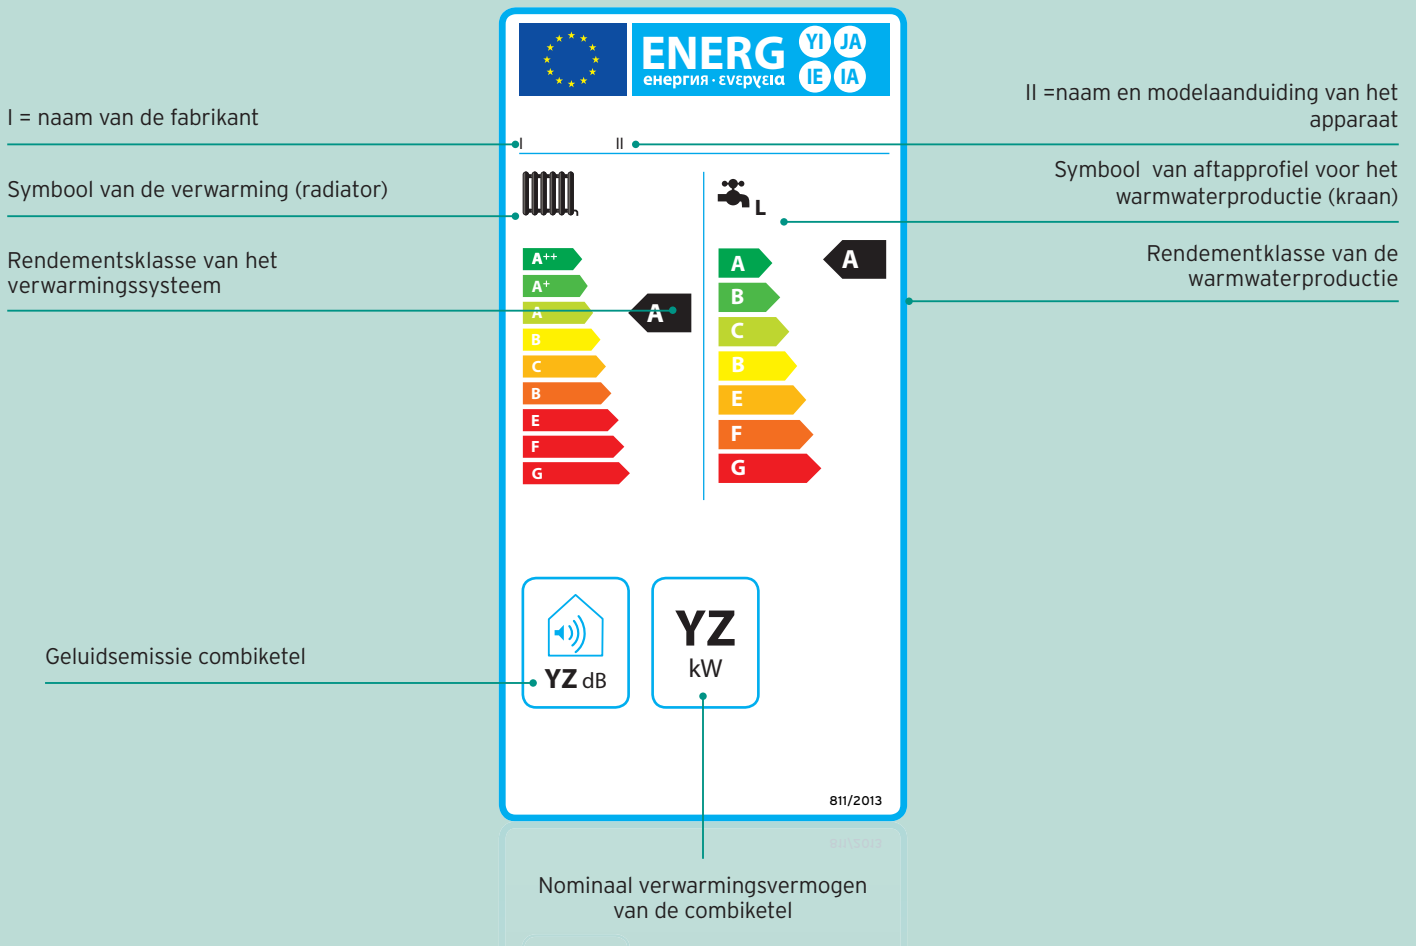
I = naam van de fabrikant

Symbool van de verwarming (radiator)

Rendementsklasse van het verwarmingssysteem

Geluidsemissie combiketel

ENERG енергия · ενεργεια YI JA IE IA

I II

A++
A+
A
B
C
B
E
F
G

A

L

A
B
C
B
E
F
G

A

YZ dB

YZ kW

811/2013

II =naam en modelaanduiding van het apparaat

Symbool van aftapprofiel voor het warmwaterproductie (kraan)

Rendementklasse van de warmwaterproductie

Nominaal verwarmingsvermogen van de combiketel